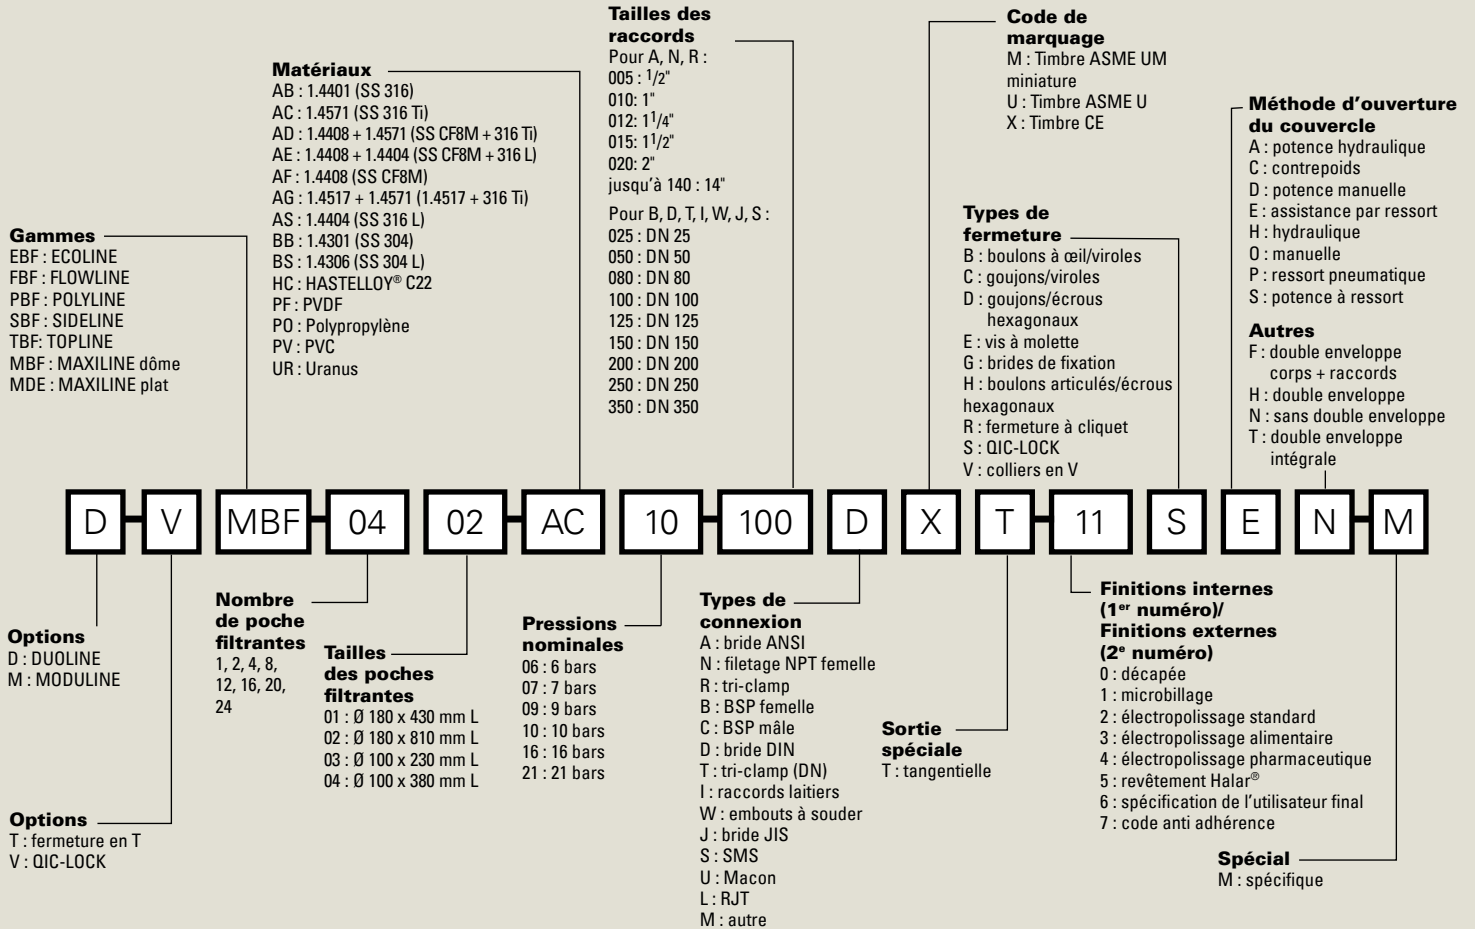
Tailles des raccords
Pour A, N, R :
005 : $^1/_2$"
010: 1"
012: $1^1/_4$"
015: $1^1/_2$"
020: 2"
jusqu'à 140 : 14"
Pour B, D, T, I, W, J, S :
025 : DN 25
050 : DN 50
080 : DN 80
100 : DN 100
125 : DN 125
150 : DN 150
200 : DN 200
250 : DN 250
350 : DN 350

Code de marquage
M : Timbre ASME UM miniature
U : Timbre ASME U
X : Timbre CE

Matériaux
AB : 1.4401 (SS 316)
AC : 1.4571 (SS 316 Ti)
AD : 1.4408 + 1.4571 (SS CF8M + 316 Ti)
AE : 1.4408 + 1.4404 (SS CF8M + 316 L)
AF : 1.4408 (SS CF8M)
AG : 1.4517 + 1.4571 (1.4517 + 316 Ti)
AS : 1.4404 (SS 316 L)
BB : 1.4301 (SS 304)
BS : 1.4306 (SS 304 L)
HC : HASTELLOY® C22
PF : PVDF
PO : Polypropylène
PV : PVC
UR : Uranus

Méthode d'ouverture du couvercle
A : potence hydraulique
C : contrepoids
D : potence manuelle
E : assistance par ressort
H : hydraulique
O : manuelle
P : ressort pneumatique
S : potence à ressort

Gammes
EBF : ECOLINE
FBF : FLOWLINE
PBF : POLYLINE
SBF : SIDELINE
TBF: TOPLINE
MBF : MAXILINE dôme
MDE : MAXILINE plat

Types de fermeture
B : boulons à œil/viroles
C : goujons/viroles
D : goujons/écrous hexagonaux
E : vis à molette
G : brides de fixation
H : boulons articulés/écrous hexagonaux
R : fermeture à cliquet
S : QIC-LOCK
V : colliers en V

Autres
F : double enveloppe corps + raccords
H : double enveloppe
N : sans double enveloppe
T : double enveloppe intégrale

D V MBF 04 02 AC 10 100 D X T 11 S E N M

Options
D : DUOLINE
M : MODULINE

Nombre de poche filtrantes
1, 2, 4, 8, 12, 16, 20, 24

Tailles des poches filtrantes
01 : Ø 180 x 430 mm L
02 : Ø 180 x 810 mm L
03 : Ø 100 x 230 mm L
04 : Ø 100 x 380 mm L

Pressions nominales
06 : 6 bars
07 : 7 bars
09 : 9 bars
10 : 10 bars
16 : 16 bars
21 : 21 bars

Types de connexion
A : bride ANSI
N : filetage NPT femelle
R : tri-clamp
B : BSP femelle
C : BSP mâle
D : bride DIN
T : tri-clamp (DN)
I : raccords laitiers
W : embouts à souder
J : bride JIS
S : SMS
U : Macon
L : RJT
M : autre

Sortie spéciale
T : tangentielle

Finitions internes (1$^{er}$ numéro)/ Finitions externes (2$^e$ numéro)
0 : décapée
1 : microbillage
2 : électropolissage standard
3 : électropolissage alimentaire
4 : électropolissage pharmaceutique
5 : revêtement Halar®
6 : spécification de l'utilisateur final
7 : code anti adhérence

Options
T : fermeture en T
V : QIC-LOCK

Spécial
M : spécifique